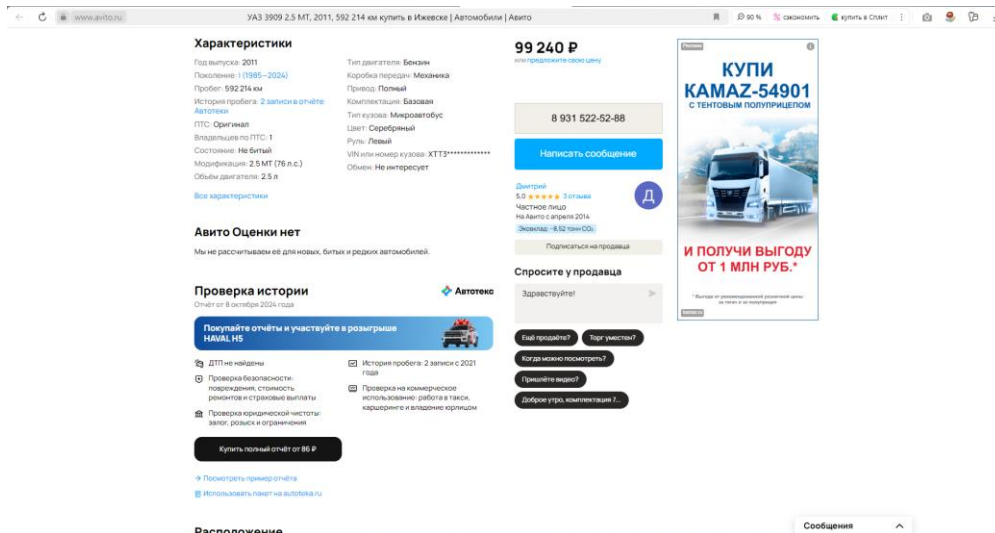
www.avito.ru УАЗ 3909 2.5 MT, 2011, 592 214 км купить в Ижевске | Автомобили | Авито 90 % сэкономить купить в Сплит

Характеристики

Год выпуска: 2011
Поколение: I (1985—2024)
Пробег: 592 214 км
История пробега: 2 записи в отчёте Автотеки
ПТС: Оригинал
Владельцев по ПТС: 1
Состояние: Не битый
Модификация: 2.5 MT (76 л.с.)
Объём двигателя: 2.5 л

Тип двигателя: Бензин
Коробка передач: Механика
Привод: Полный
Комплектация: Базовая
Тип кузова: Микроавтобус
Цвет: Серебряный
Руль: Левый
VIN или номер кузова: XTT3*************
Обмен: Не интересует

Все характеристики

Авито Оценки нет

Мы не рассчитываем её для новых, битых и редких автомобилей.

Проверка истории
Отчёт от 8 октября 2024 года

Автотека

Покупайте отчёты и участвуйте в розыгрыше HAVAL H5

ДТП не найдены
Проверка безопасности: повреждения, стоимость ремонтов и страховые выплаты
Проверка юридической чистоты: залог, розыск и ограничения

История пробега: 2 записи с 2021 года
Проверка на коммерческое использование: работа в такси, каршеринге и владение юрлицом

Купить полный отчёт от 86 ₽

→ Посмотреть пример отчёта
Использовать пакет на autoteka.ru

Расположение

99 240 ₽
или предложите свою цену

8 931 522-52-88

Написать сообщение

Дмитрий
5.0 ★★★★★ 3 отзыва
Частное лицо
На Авито с апреля 2014
Экovклад: −8,52 тонн CO₂

Д

Подписаться на продавца

Спросите у продавца

Здравствуйте!

Ещё продаёте?
Торг уместен?
Когда можно посмотреть?
Пришлёте видео?
Доброе утро, комплектация ?...

Реклама

КУПИ
KAMAZ-54901
С ТЕНТОВЫМ ПОЛУПРИЦЕПОМ

И ПОЛУЧИ ВЫГОДУ
ОТ 1 МЛН РУБ.*

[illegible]

Сообщения